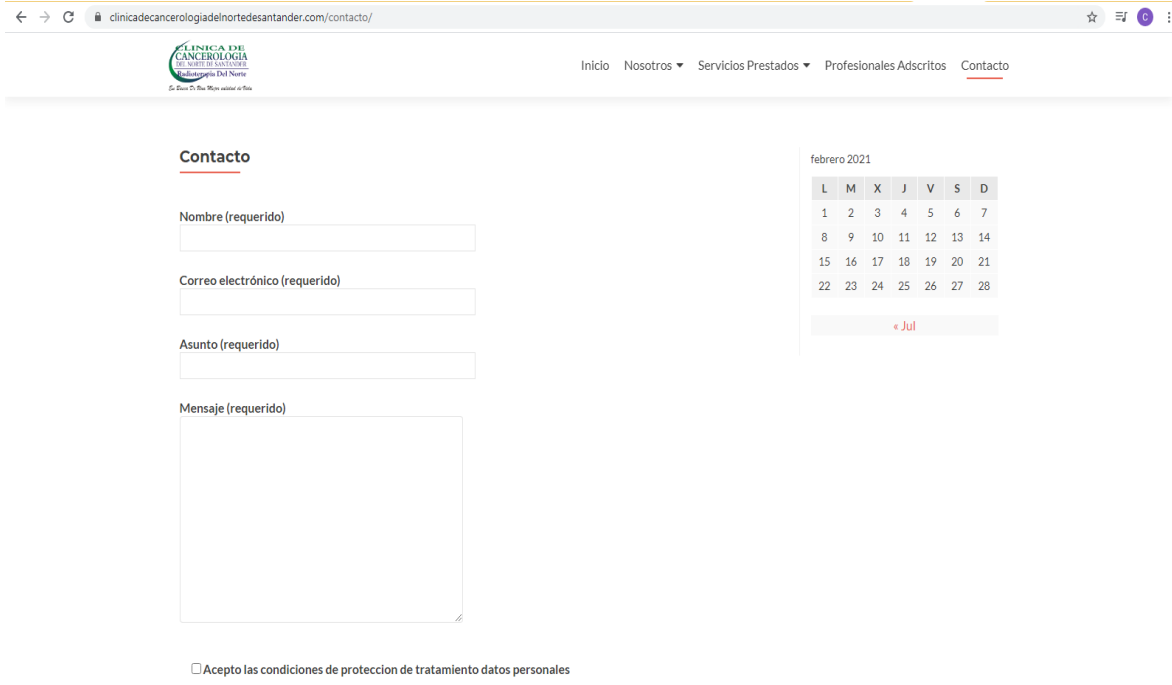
clinicadecancerologiadelnortedesantander.com/contacto/

CLINICA DE CANCEROLOGIA DEL NORTE DE SANTANDER
Radioterapia Del Norte
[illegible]

Inicio Nosotros ▾ Servicios Prestados ▾ Profesionales Adscritos Contacto

Contacto

Nombre (requerido)

Correo electrónico (requerido)

Asunto (requerido)

Mensaje (requerido)

☐ Acepto las condiciones de proteccion de tratamiento datos personales

febrero 2021

| L | M | X | J | V | S | D |
|---|---|---|---|---|---|---|
| 1 | 2 | 3 | 4 | 5 | 6 | 7 |
| 8 | 9 | 10 | 11 | 12 | 13 | 14 |
| 15 | 16 | 17 | 18 | 19 | 20 | 21 |
| 22 | 23 | 24 | 25 | 26 | 27 | 28 |

« Jul